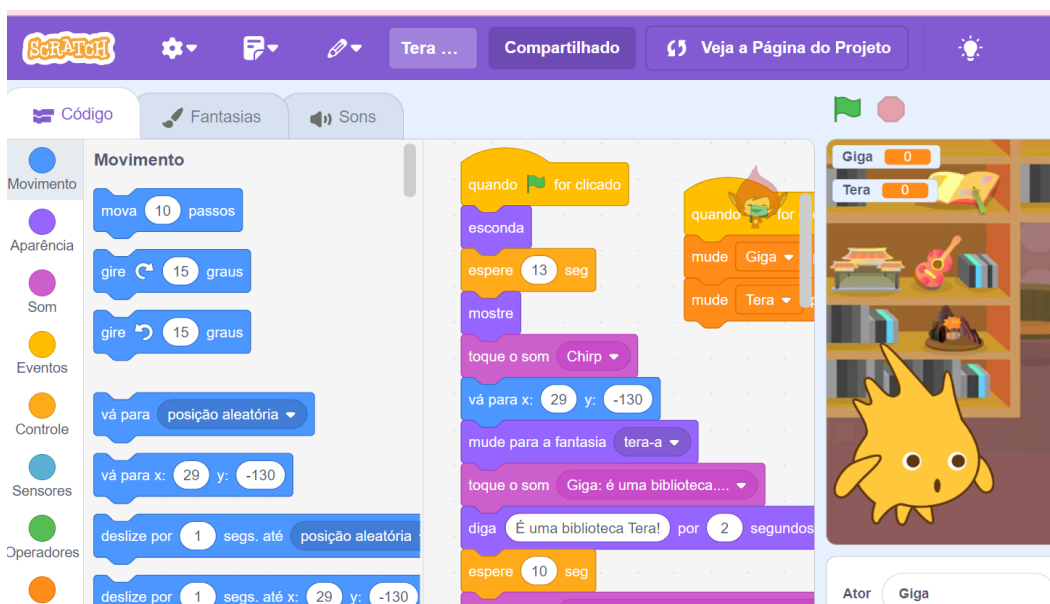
SCRATCH

Tera ...

Compartilhado

Veja a Página do Projeto

Código

Fantasias

Sons

Movimento

Aparência

Som

Eventos

Controle

Sensores

Operadores

Movimento

mova 10 passos

gire 15 graus

gire 15 graus

vá para posição aleatória

vá para x: 29 y: -130

deslize por 1 segs. até posição aleatória

deslize por 1 segs. até x: 29 y: -130

quando for clicado

esconda

espere 13 seg

mostre

toque o som Chirp

vá para x: 29 y: -130

mude para a fantasia tera-a

toque o som Giga: é uma biblioteca....

diga É uma biblioteca Tera! por 2 segundos

espere 10 seg

quando for

mude Giga

mude Tera

Giga 0

Tera 0

Ator Giga